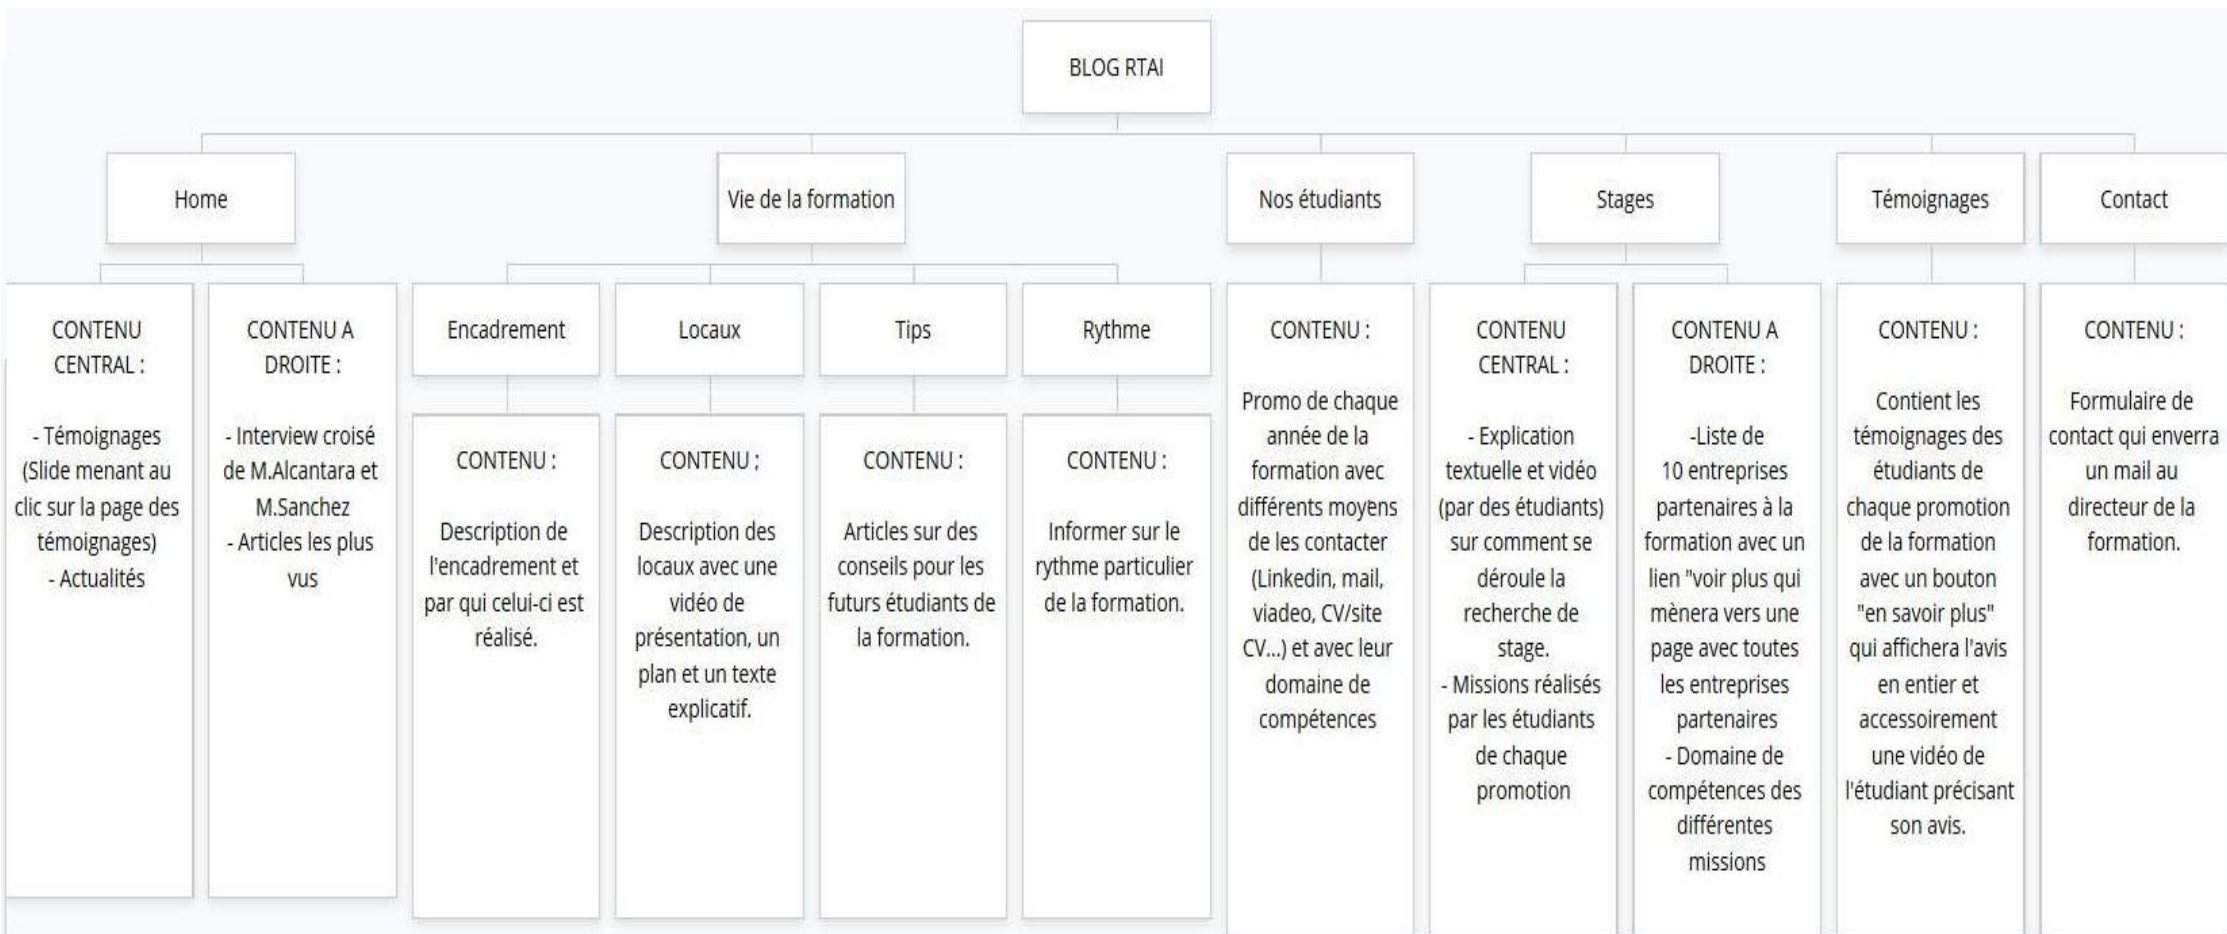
BLOG RTAI

Home

CONTENU CENTRAL :

- Témoignages (Slide menant au clic sur la page des témoignages)
- Actualités

CONTENU A DROITE :

- Interview croisé de M.Alcantara et M.Sanchez
- Articles les plus vus

Vie de la formation

Encadrement

CONTENU :

Description de l'encadrement et par qui celui-ci est réalisé.

Locaux

CONTENU ;

Description des locaux avec une vidéo de présentation, un plan et un texte explicatif.

Tips

CONTENU :

Articles sur des conseils pour les futurs étudiants de la formation.

Rythme

CONTENU :

Informer sur le rythme particulier de la formation.

Nos étudiants

CONTENU :

Promo de chaque année de la formation avec différents moyens de les contacter (Linkedin, mail, viadeo, CV/site CV...) et avec leur domaine de compétences

Stages

CONTENU CENTRAL :

- Explication textuelle et vidéo (par des étudiants) sur comment se déroule la recherche de stage.
- Missions réalisés par les étudiants de chaque promotion

CONTENU A DROITE :

-Liste de 10 entreprises partenaires à la formation avec un lien "voir plus qui mènera vers une page avec toutes les entreprises partenaires
- Domaine de compétences des différentes missions

Témoignages

CONTENU :

Contient les témoignages des étudiants de chaque promotion de la formation avec un bouton "en savoir plus" qui affichera l'avis en entier et accessoirement une vidéo de l'étudiant précisant son avis.

Contact

CONTENU :

Formulaire de contact qui enverra un mail au directeur de la formation.